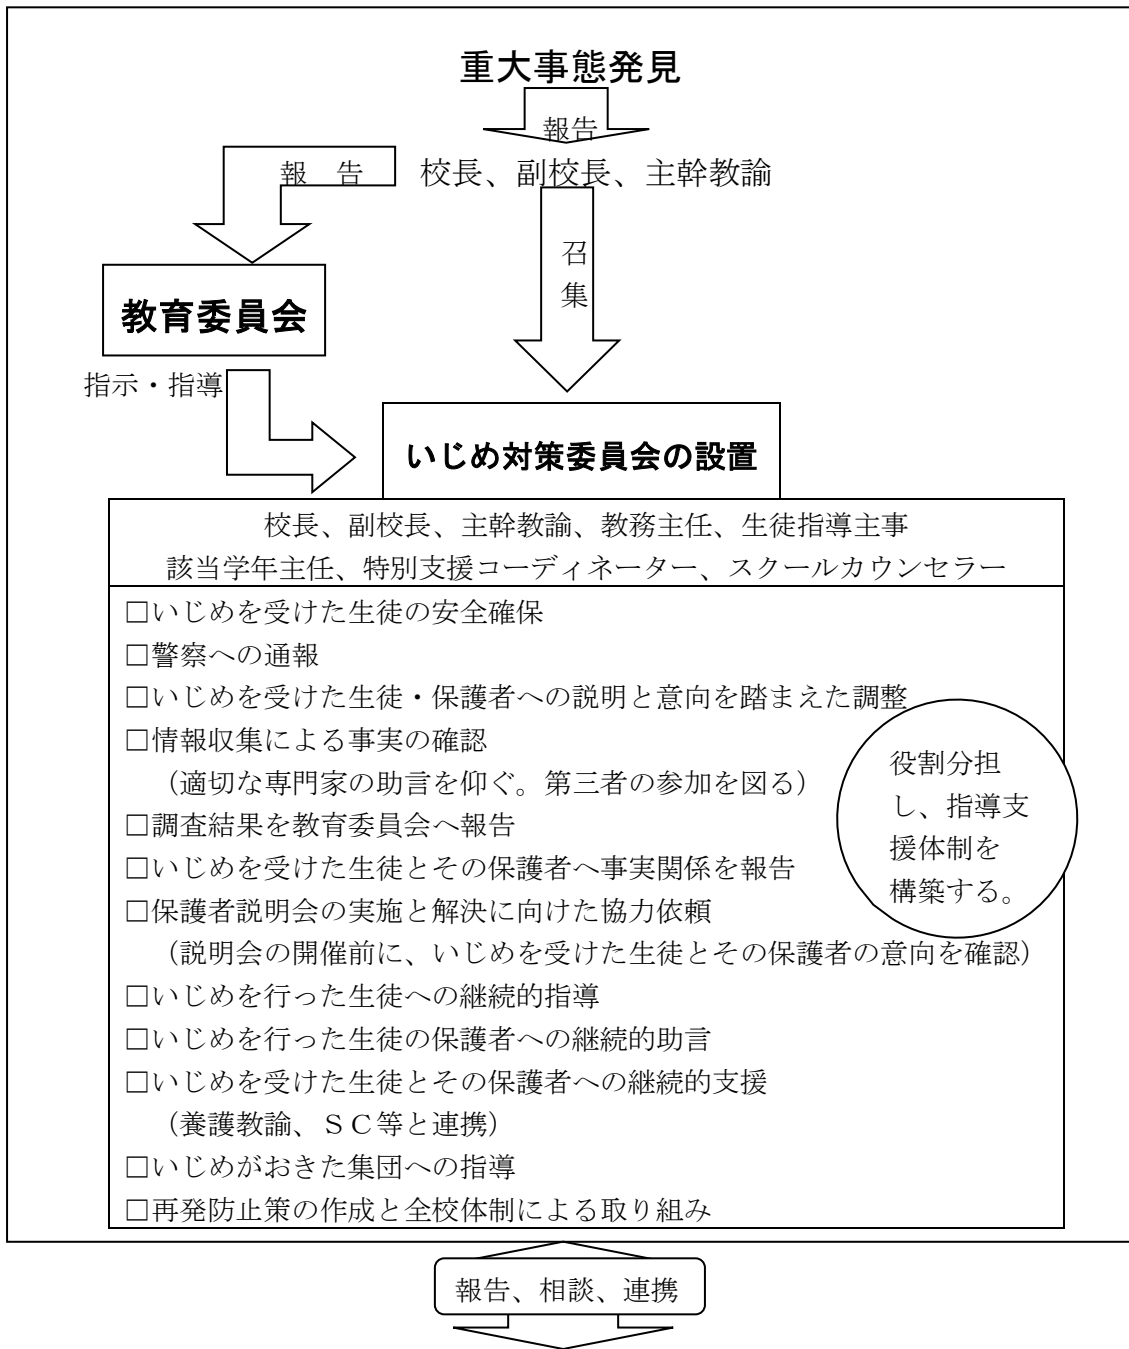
重大事態発見

報告

報　告

校長、副校長、主幹教諭

召集

教育委員会

指示・指導

いじめ対策委員会の設置

校長、副校長、主幹教諭、教務主任、生徒指導主事
該当学年主任、特別支援コーディネーター、スクールカウンセラー

□いじめを受けた生徒の安全確保
□警察への通報
□いじめを受けた生徒・保護者への説明と意向を踏まえた調整
□情報収集による事実の確認
（適切な専門家の助言を仰ぐ。第三者の参加を図る）
□調査結果を教育委員会へ報告
□いじめを受けた生徒とその保護者へ事実関係を報告
□保護者説明会の実施と解決に向けた協力依頼
（説明会の開催前に、いじめを受けた生徒とその保護者の意向を確認）
□いじめを行った生徒への継続的指導
□いじめを行った生徒の保護者への継続的助言
□いじめを受けた生徒とその保護者への継続的支援
（養護教諭、ＳＣ等と連携）
□いじめがおきた集団への指導
□再発防止策の作成と全校体制による取り組み

役割分担し、指導支援体制を構築する。

報告、相談、連携